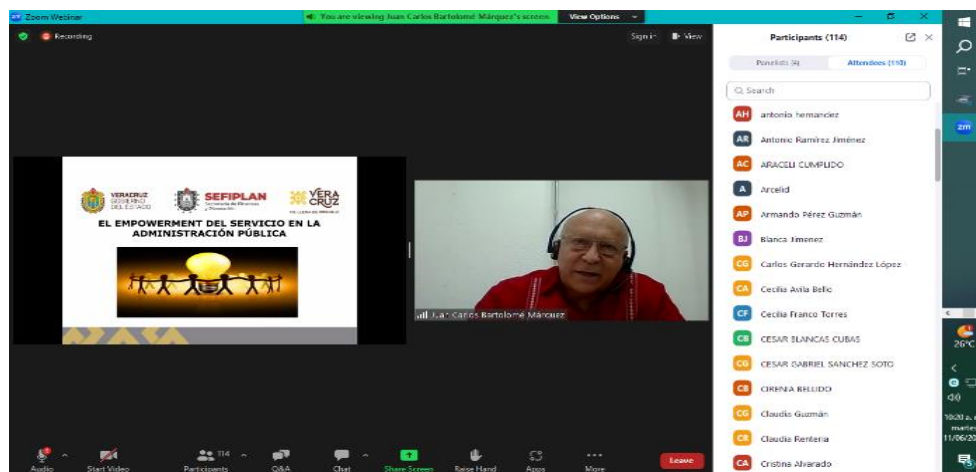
Zoom Webinar

You are viewing Juan Carlos Bartolomé Márquez's screen View Options

Recording

Sign in View

Participants (114)

Panelists (4) Attendees (110)

Search

AH antonio hernandez
AR Antonio Ramírez Jiménez
AC ARACELI CUMPLIDO
A Arcelid
AP Armando Pérez Guzmán
BJ Blanca Jimenez
CG Carlos Gerardo Hernández López
CA Cecilia Avila Bello
CF Cecilia Franco Torres
CB CESAR BLANCAS CUBAS
CG CESAR GABRIEL SANCHEZ SOTO
CB CIRENIA BELLIDO
CG Claudia Guzmán
CR Claudia Renteria
CA Cristina Alvarado

VERACRUZ GOBIERNO DEL ESTADO

SEFIPLAN Secretaría de Finanzas y Planeación

VERACRUZ

EL EMPOWERMENT DEL SERVICIO EN LA ADMINISTRACIÓN PÚBLICA

Juan Carlos Bartolomé Márquez

Audio Start Video Participants 114 Q&A Chat Share Screen Raise Hand Apps More Leave

26°C

10:20 a. martes 11/06/20